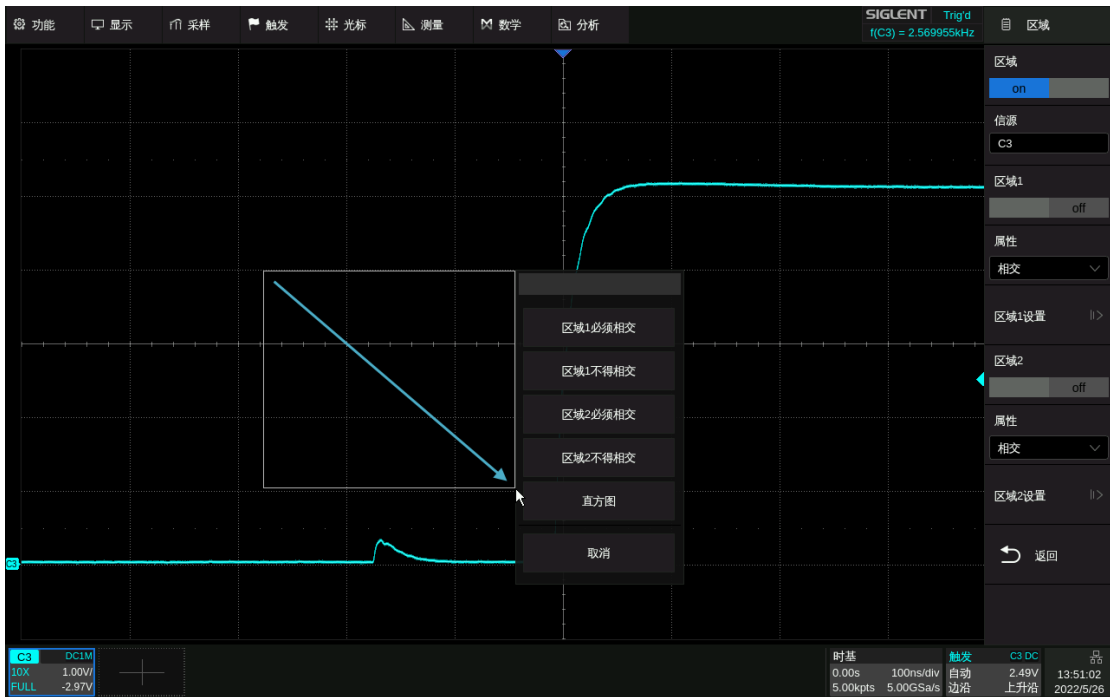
功能 显示 采样 触发 光标 测量 数学 分析

SIGLENT Trig'd
f(C3) = 2.569955kHz

区域

区域
on

信源
C3

区域1
off

属性
相交

区域1设置

区域2
off

属性
相交

区域2设置

返回

区域1必须相交
区域1不得相交
区域2必须相交
区域2不得相交
直方图
取消

C3

C3 DC1M
10X 1.00V/
FULL -2.97V

时基
0.00s 100ns/div
5.00kpts 5.00GSa/s

触发 C3 DC
自动 2.49V
边沿 上升沿

13:51:02
2022/5/26